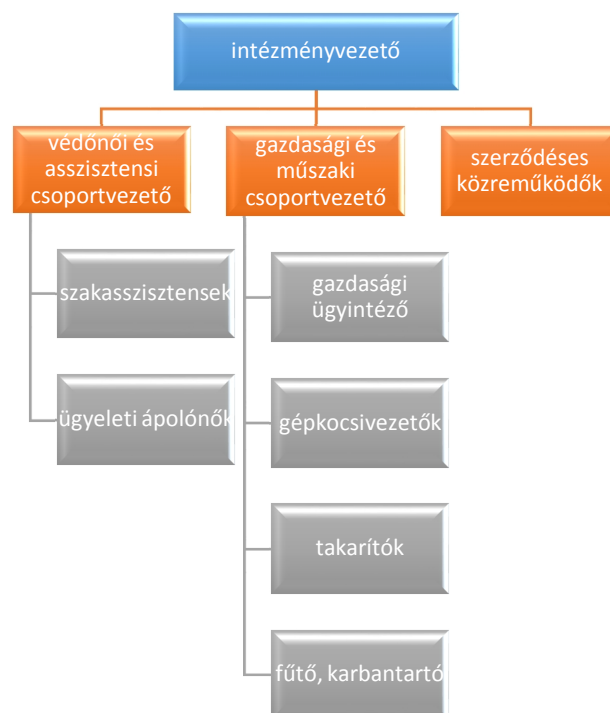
intézményvezető

védőnői és asszisztensi csoportvezető

gazdasági és műszaki csoportvezető

szerződéses közreműködők

szakasszisztensek

ügyeleti ápolónők

gazdasági ügyintéző

gépkocsivezetők

takarítók

fűtő, karbantartó